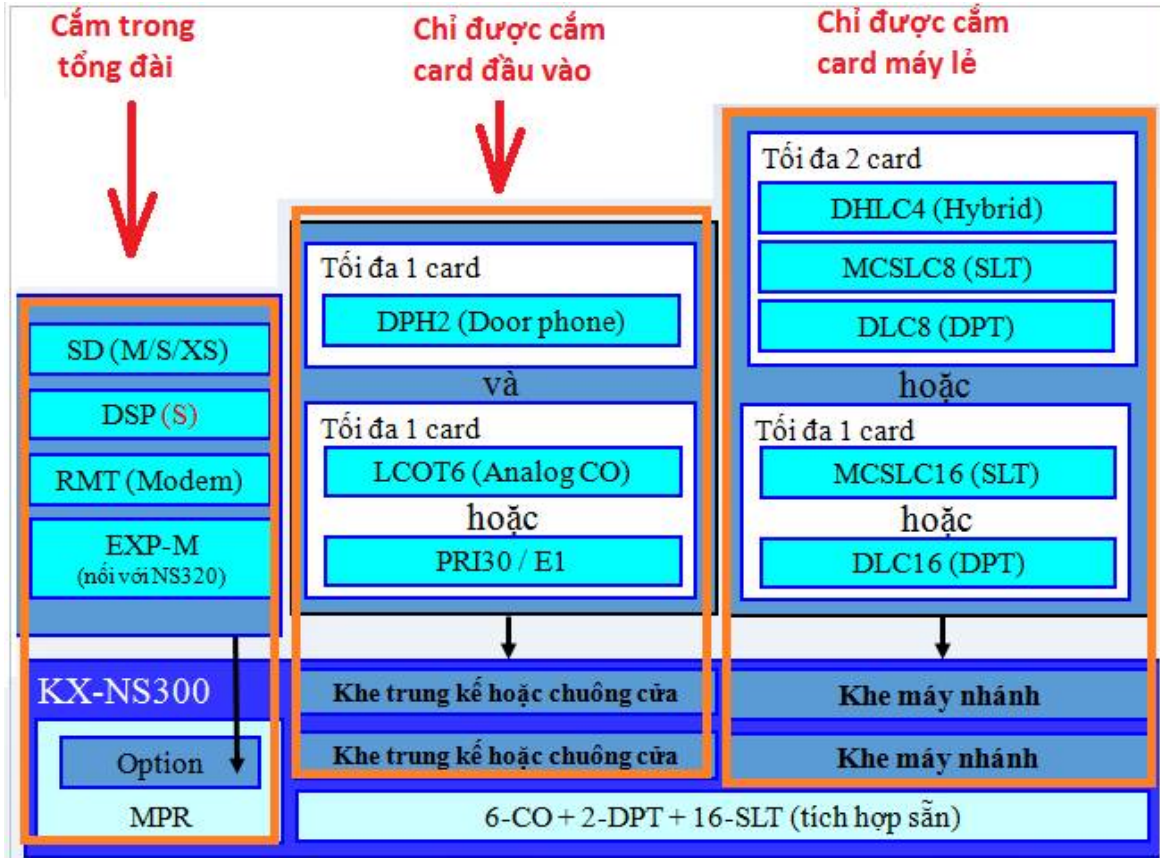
Cắm trong tổng đài

Chỉ được cắm card đầu vào

Chỉ được cắm card máy lẻ

SD (M/S/XS)

DSP (S)

RMT (Modem)

EXP-M
(nối với NS320)

Tối đa 1 card

DPH2 (Door phone)

và

Tối đa 1 card

LCOT6 (Analog CO)

hoặc

PRI30 / E1

Tối đa 2 card

DHLC4 (Hybrid)

MCSLC8 (SLT)

DLC8 (DPT)

hoặc

Tối đa 1 card

MCSLC16 (SLT)

hoặc

DLC16 (DPT)

KX-NS300

Option

MPR

Khe trung kế hoặc chuông cửa

Khe trung kế hoặc chuông cửa

Khe máy nhánh

Khe máy nhánh

6-CO + 2-DPT + 16-SLT (tích hợp sẵn)